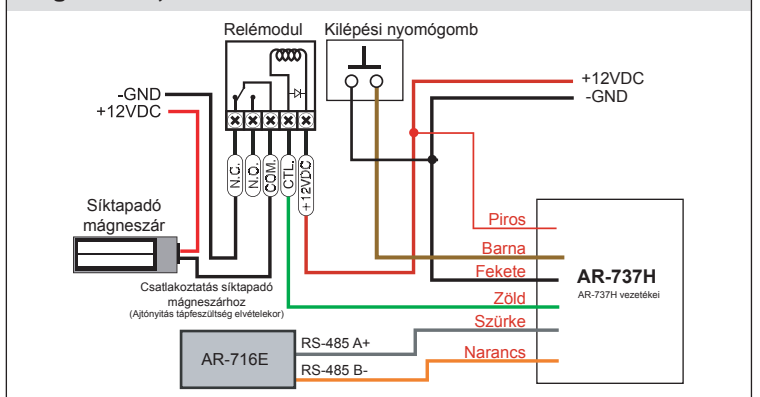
Relémodul
Kilépési nyomógomb
-GND
+12VDC
+12VDC
-GND
N.C.
N.O.
COM.
CTL.
+12VDC
Síktapadó mágneszár
Piros
Barna
Fekete
AR-737H
AR-737H vezetékei
Csatlakoztatás síktapadó mágneszárhoz
(Ajtónyitás tápfeszültség elvételekor)
Zöld
Szürke
AR-716E
RS-485 A+
Narancs
RS-485 B-